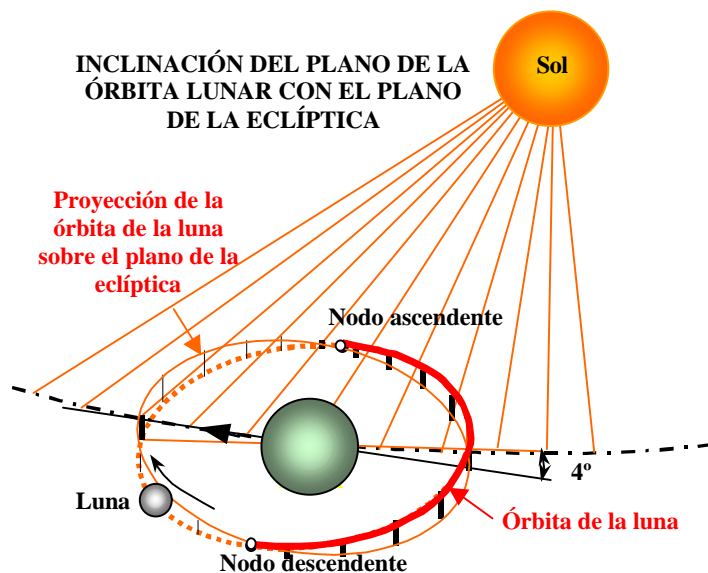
INCLINACIÓN DEL PLANO DE LA ÓRBITA LUNAR CON EL PLANO DE LA ECLÍPTICA

Sol

Proyección de la órbita de la luna sobre el plano de la eclíptica

Nodo ascendente

4º

Luna

Órbita de la luna

Nodo descendente